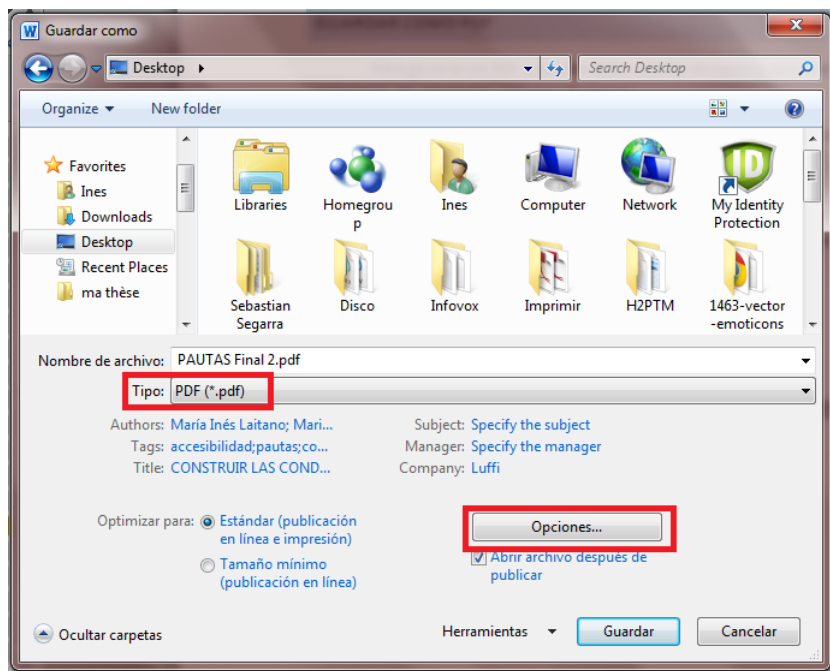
W Guardar como

Desktop ▸

Search Desktop

Organize ▾ New folder

Favorites
Ines
Downloads
Desktop
Recent Places
ma thèse

Libraries
Homegroup
Ines
Computer
Network
My Identity Protection
Sebastian Segarra
Disco
Infovox
Imprimir
H2PTM
1463-vector-emoticons

Nombre de archivo: PAUTAS Final 2.pdf
Tipo: PDF (*.pdf)

Authors: María Inés Laitano; Mari...
Tags: accesibilidad;pautas;co...
Title: CONSTRUIR LAS COND...
Subject: Specify the subject
Manager: Specify the manager
Company: Luffi

Optimizar para: Estándar (publicación en línea e impresión)
Tamaño mínimo (publicación en línea)

Opciones...
Abrir archivo después de publicar

Ocultar carpetas
Herramientas ▾
Guardar
Cancelar